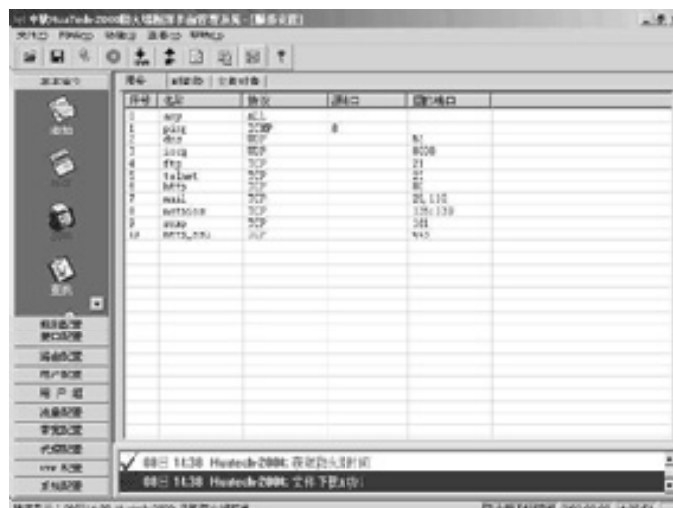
中软HuaTech-2000防火墙图形界面管理系统 - [服务设置]

文件(F) 阅读(R) 功能(G) 选项(O) 帮助(H)

服务 | 服务组 | 文件对象

| 序号 | 名称 | 协议 | 源端口 | 目的端口 |
|---|---|---|---|---|
| 0 | any | ALL | | |
| 1 | ping | ICMP | 8 | |
| 2 | dns | UDP | | 53 |
| 3 | icq | UDP | | 4000 |
| 4 | ftp | TCP | | 21 |
| 5 | telnet | TCP | | 23 |
| 6 | http | TCP | | 80 |
| 7 | mail | TCP | | 25,110 |
| 8 | netbios | TCP | | 135:139 |
| 9 | snmp | TCP | | 161 |
| 10 | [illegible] | TCP | | 443 |

添加

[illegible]

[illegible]

系统

规则配置

接口配置

路由配置

用户配置

用户组

流量配置

审核配置

代理配置

vpn配置

系统配置

✓ 08日 14:38 Huatech-2000: 获取防火墙时间

08日 14:38 Huatech-2000: 文件下载成功!

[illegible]